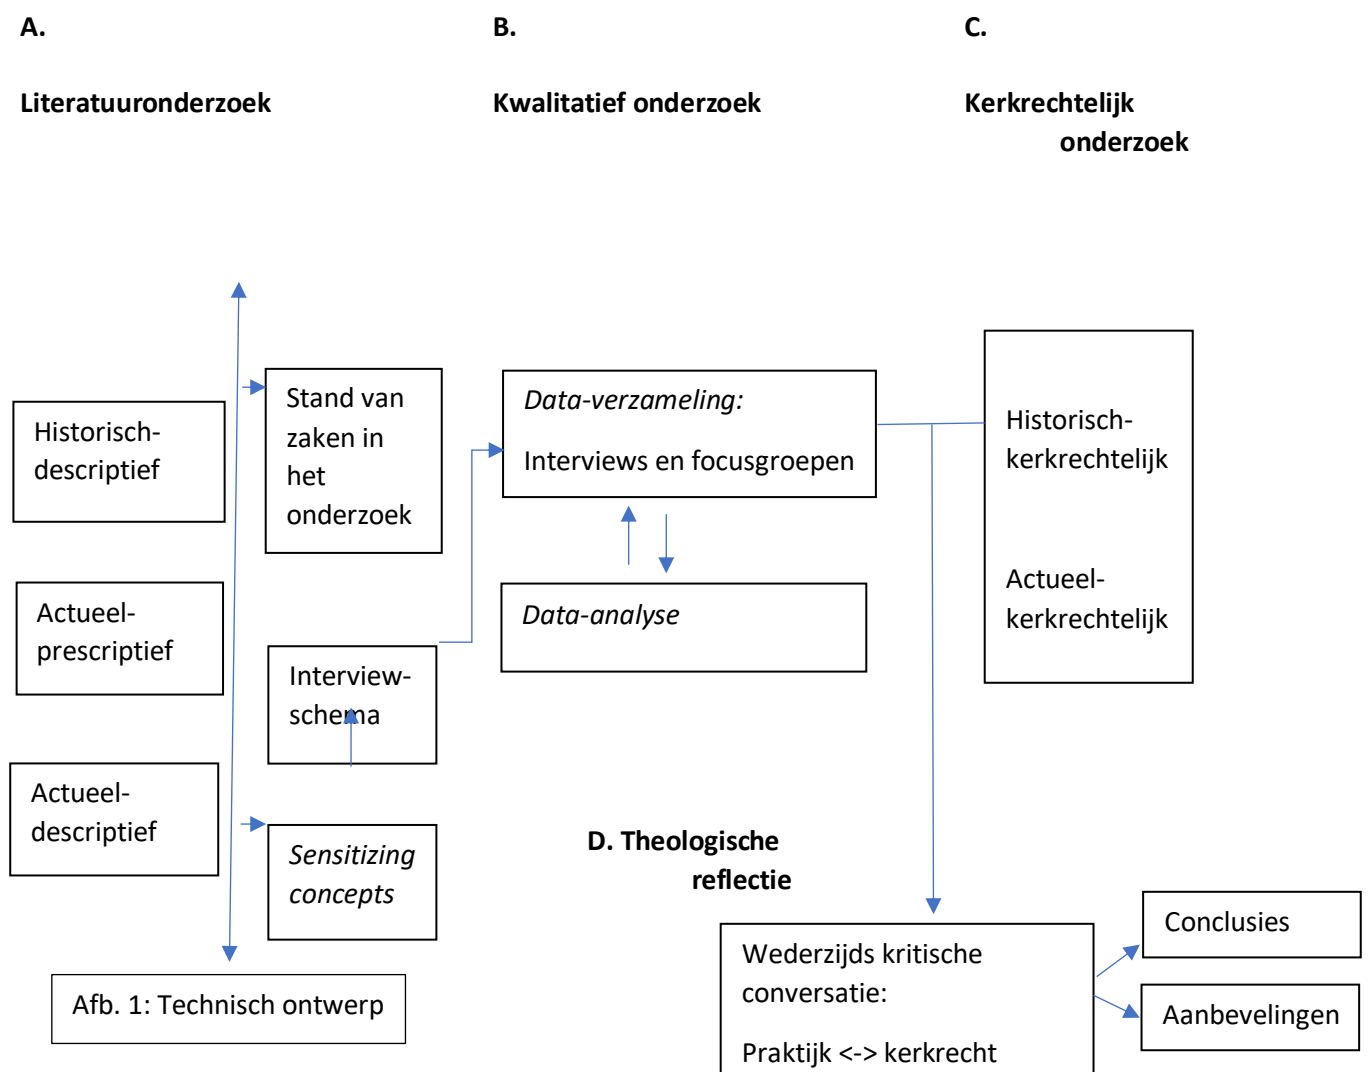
A.

Literatuuronderzoek

B.

Kwalitatief onderzoek

C.

Kerkrechtelijk onderzoek

Historisch-descriptief

Actueel-prescriptief

Actueel-descriptief

Stand van zaken in het onderzoek

Interview-schema

Sensitizing concepts

Data-verzameling:

Interviews en focusgroepen

Data-analyse

Historisch-kerkrechtelijk

Actueel-kerkrechtelijk

D. Theologische reflectie

Wederzijds kritische conversatie:

Praktijk <-> kerkrecht

Conclusies

Aanbevelingen

Afb. 1: Technisch ontwerp